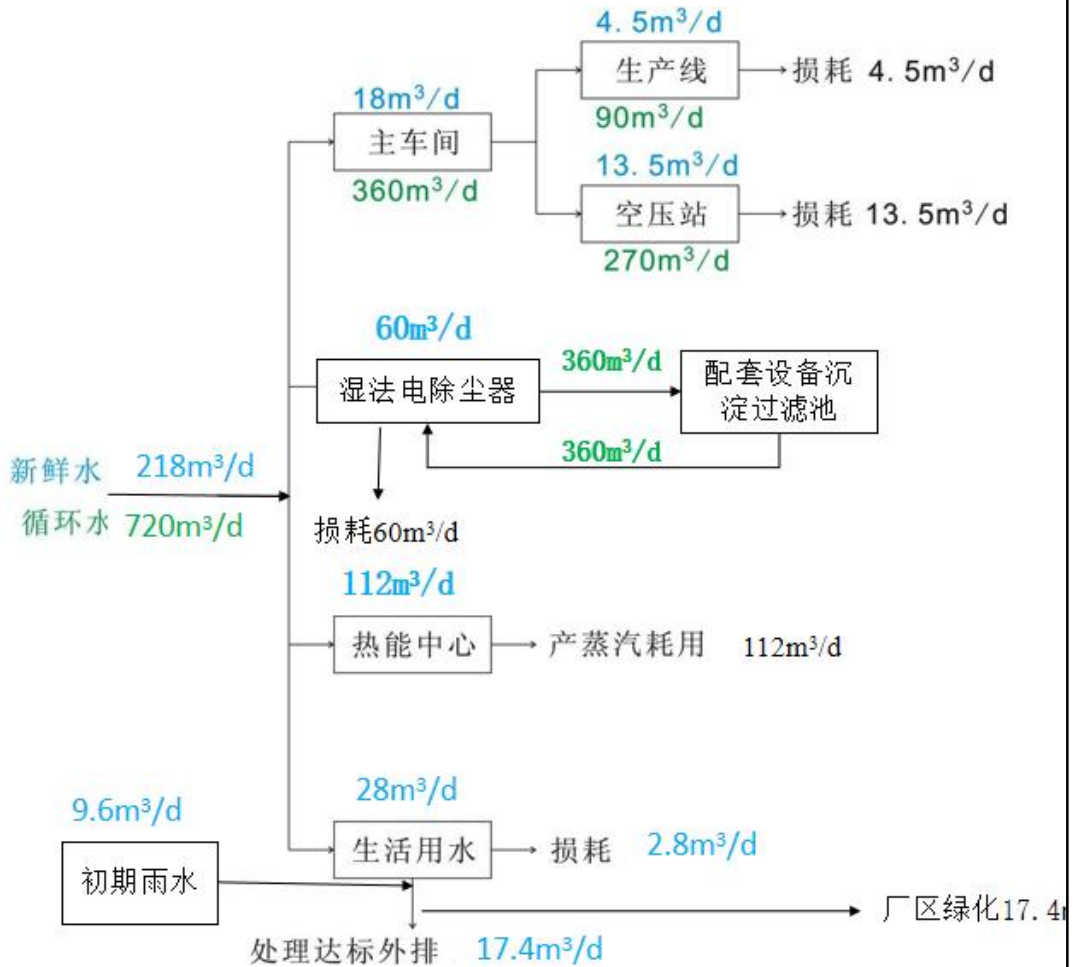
4. 5m³/d
生产线
损耗 4. 5m³/d
18m³/d
90m³/d
主车间
13. 5m³/d
360m³/d
空压站
损耗 13. 5m³/d
270m³/d
60m³/d
360m³/d
配套设备沉淀过滤池
湿法电除尘器
360m³/d
新鲜水 218m³/d
循环水 720m³/d
损耗60m³/d
112m³/d
热能中心
产蒸汽耗用 112m³/d
28m³/d
9.6m³/d
生活用水
损耗 2.8m³/d
初期雨水
厂区绿化17. 4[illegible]
处理达标外排 17.4m³/d